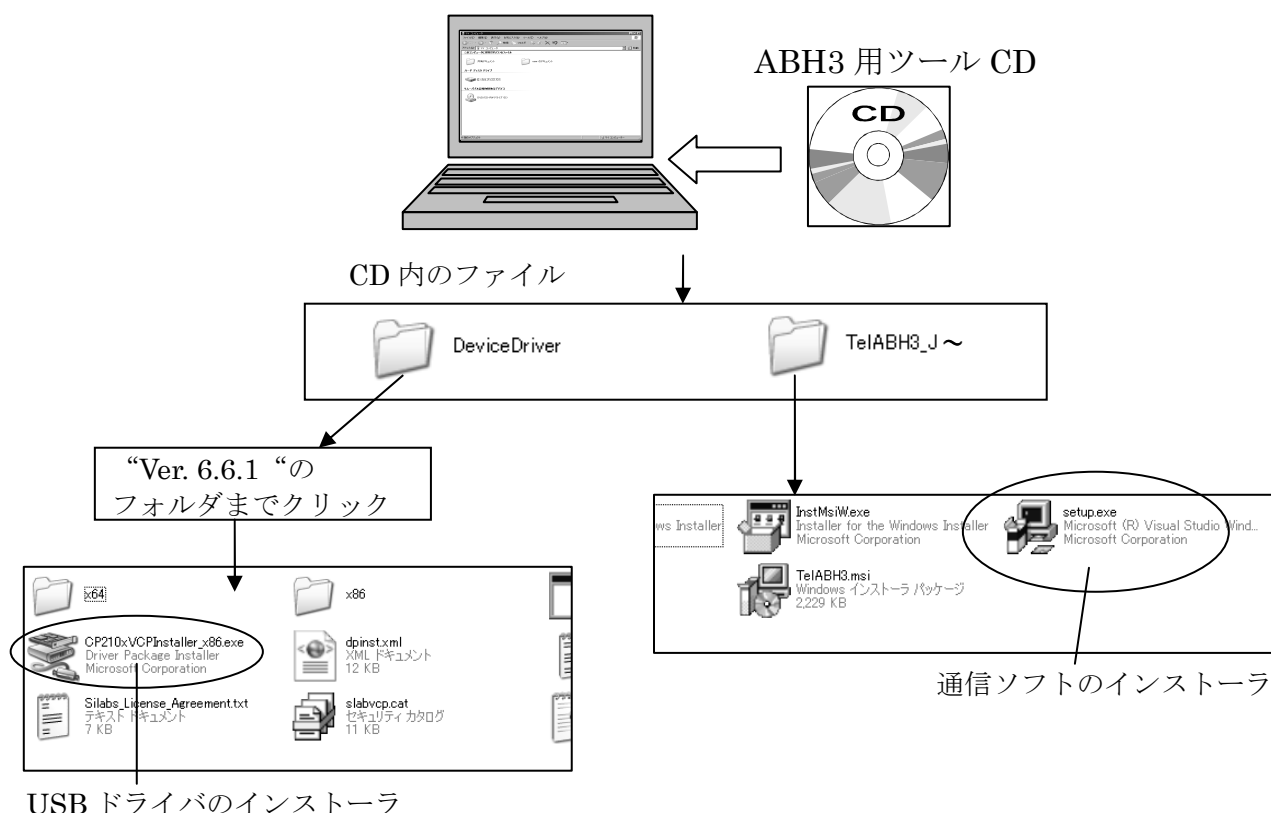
ABH3 用ツール CD

CD

CD 内のファイル

DeviceDriver

TelABH3_J～

"Ver. 6.6.1 "の フォルダまでクリック

x64

x86

CP210xVCPInstaller_x86.exe
Driver Package Installer
Microsoft Corporation

dpinst.xml
XML ドキュメント
12 KB

Silabs_License_Agreement.txt
テキスト ドキュメント
7 KB

slabvcp.cat
セキュリティ カタログ
11 KB

USB ドライバのインストーラ

ws Installer

InstMsiW.exe
Installer for the Windows Installer
Microsoft Corporation

setup.exe
Microsoft (R) Visual Studio Wind...
Microsoft Corporation

TelABH3.msi
Windows インストーラ パッケージ
2,229 KB

通信ソフトのインストーラ